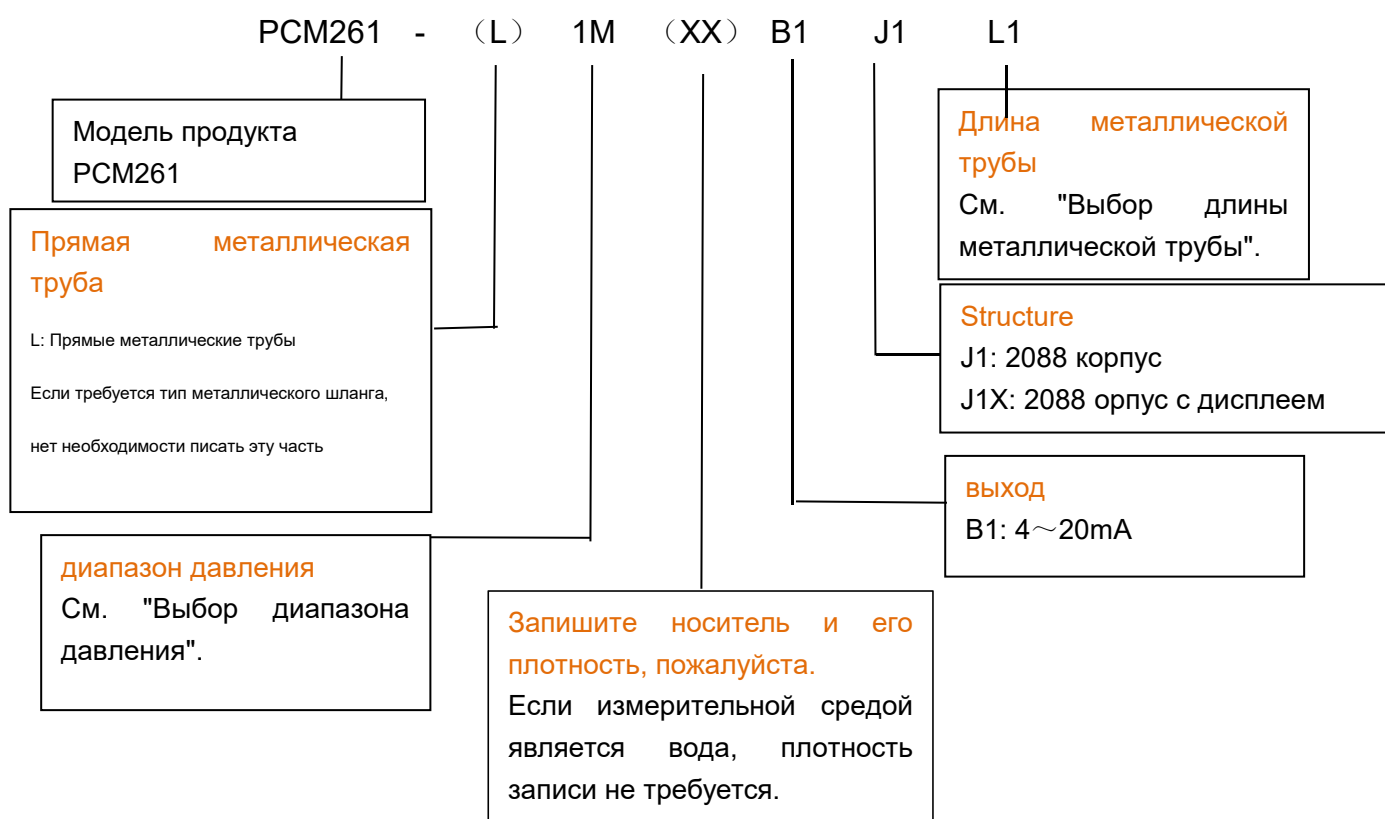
PCM261 - （L） 1M （XX） B1 J1 L1

Модель продукта PCM261

Прямая металлическая труба

L: Прямые металлические трубы

Если требуется тип металлического шланга, нет необходимости писать эту часть

диапазон давления

См. "Выбор диапазона давления".

Запишите носитель и его плотность, пожалуйста.

Если измерительной средой является вода, плотность записи не требуется.

Длина металлической трубы

См. "Выбор длины металлической трубы".

Structure

J1: 2088 корпус

J1X: 2088 орпус с дисплеем

выход

B1: 4～20mA